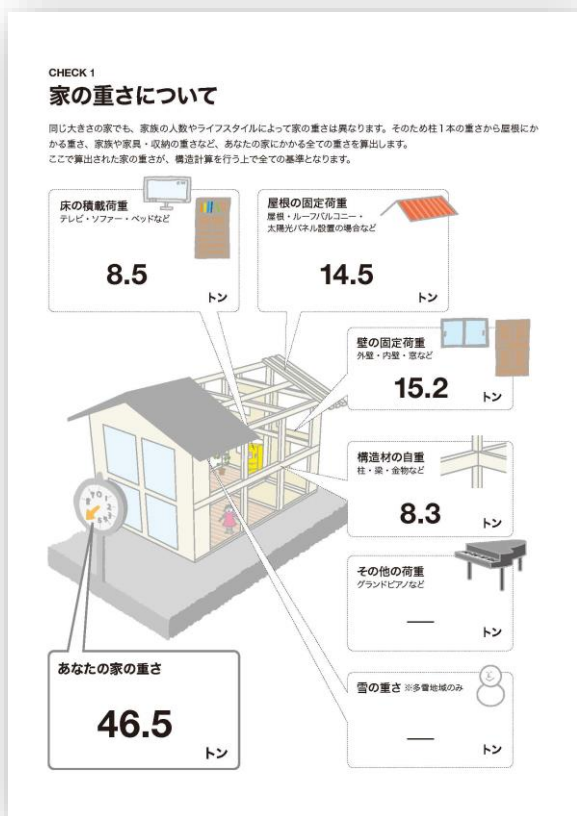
CHECK 1
家の重さについて

同じ大きさの家でも、家族の人数やライフスタイルによって家の重さは異なります。そのため柱1本の重さから屋根にかかる重さ、家族や家具・収納の重さなど、あなたの家にかかる全ての重さを算出します。
ここで算出された家の重さが、構造計算を行う上で全ての基準となります。

床の積載荷重
テレビ・ソファー・ベッドなど
8.5 トン

屋根の固定荷重
屋根・ルーフバルコニー・太陽光パネル設置の場合など
14.5 トン

壁の固定荷重
外壁・内壁・窓など
15.2 トン

構造材の自重
柱・梁・金物など
8.3 トン

その他の荷重
グランドピアノなど
— トン

あなたの家の重さ
46.5 トン

雪の重さ ※多雪地域のみ
— トン